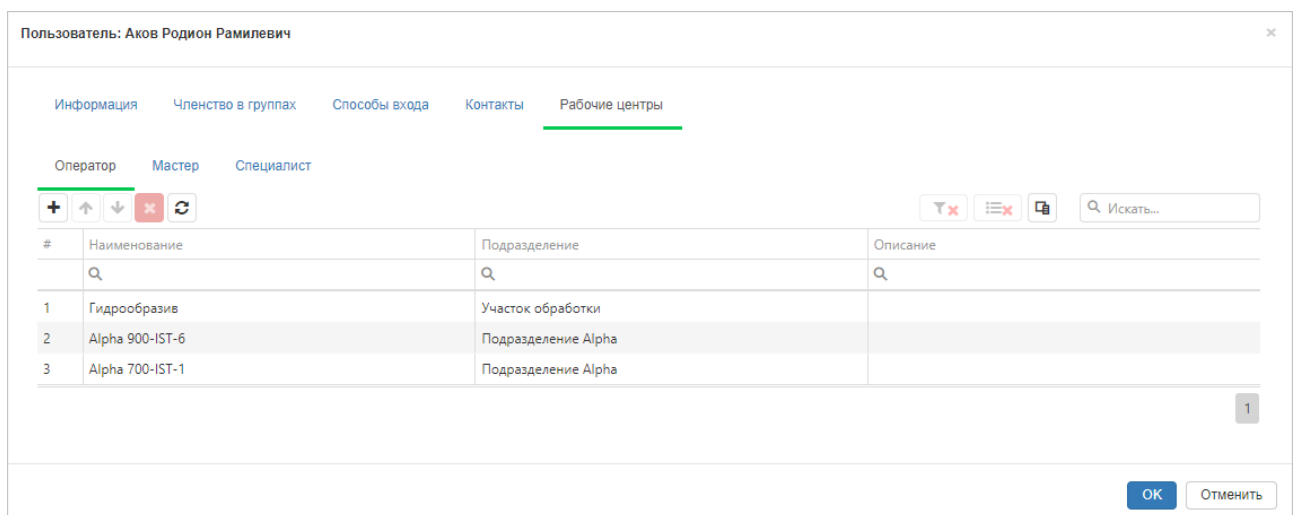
Пользователь: Аков Родион Рамилевич

×

Информация Членство в группах Способы входа Контакты Рабочие центры

Оператор Мастер Специалист

Искать...

| # | Наименование | Подразделение | Описание |
|---|---|---|---|
| 1 | Гидрообразив | Участок обработки | |
| 2 | Alpha 900-IST-6 | Подразделение Alpha | |
| 3 | Alpha 700-IST-1 | Подразделение Alpha | |

1

OK Отменить